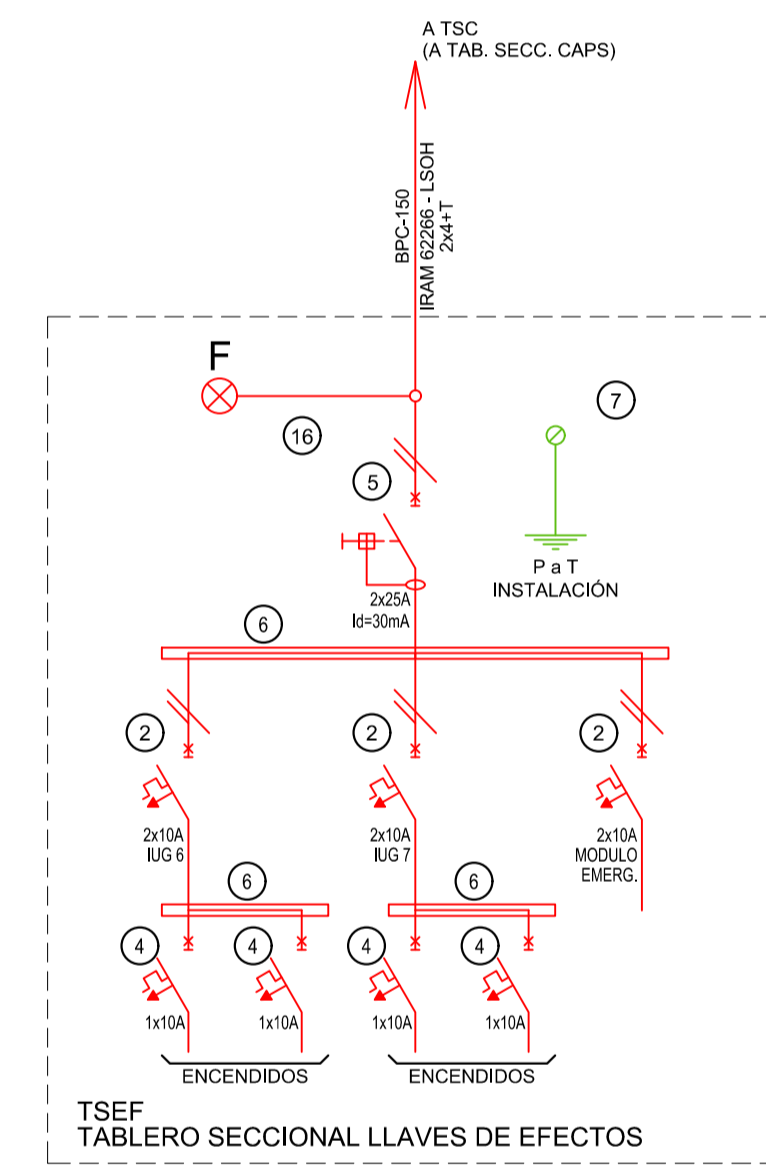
A TSC
(A TAB. SECC. CAPS)

BPC-150
IRAM 62266 - LSOH
2x4+T

F

16

7

5

P a T
INSTALACIÓN

2x25A
Id=30mA

6

2

2

2

2x10A
IUG 6

2x10A
IUG 7

2x10A
MODULO
EMERG.

6

6

4

4

4

4

1x10A

1x10A

1x10A

1x10A

ENCENDIDOS

ENCENDIDOS

TSEF
TABLERO SECCIONAL LLAVES DE EFECTOS